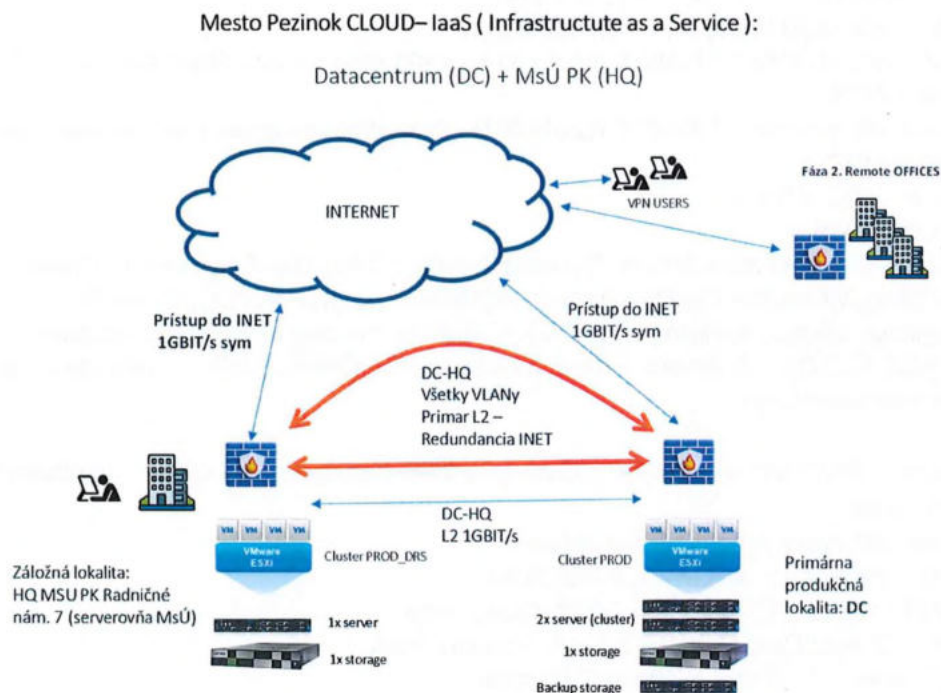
Mesto Pezinok CLOUD– IaaS ( Infrastructute as a Service ):

Datacentrum (DC) + MsÚ PK (HQ)

INTERNET

VPN USERS

Fáza 2. Remote OFFICES

Prístup do INET 1GBIT/s sym

Prístup do INET 1GBIT/s sym

DC-HQ
Všetky VLANy
Primar L2 –
Redundancia INET

DC-HQ
L2 1GBIT/s

VM VM VM VM
VMware ESXi

Cluster PROD_DRS

VM VM VM VM
VMware ESXi

Cluster PROD

Záložná lokalita:
HQ MSU PK Radničné nám. 7 (serverovňa MsÚ)

1x server

1x storage

2x server (cluster)

1x storage

Backup storage

Primárna produkčná lokalita: DC